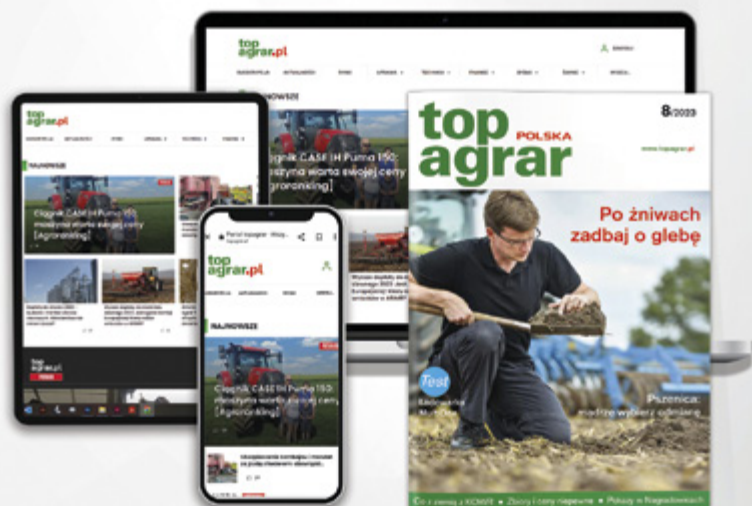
top agrar.pl

NAJNOWSZE

Ciągnik CASE IH Puma 150: maszyna warta swojej ceny [Agroranking]

top agrar.pl

top agrar.pl

NAJNOWSZE

Ciągnik CASE IH Puma 150: maszyna warta swojej ceny [Agroranking]

top agrar.pl

NAJNOWSZE

Ciągnik CASE IH Puma 150: maszyna warta swojej ceny [Agroranking]

top agrar POLSKA

8/2023

www.topagrar.pl

Po żniwach zadbaj o glebę

Test

Pszenica: mądrze wybierz odmianę

Co z zenią z KOWR • Zbiory i ceny rzepaku • Pokazy w Nagradowicach